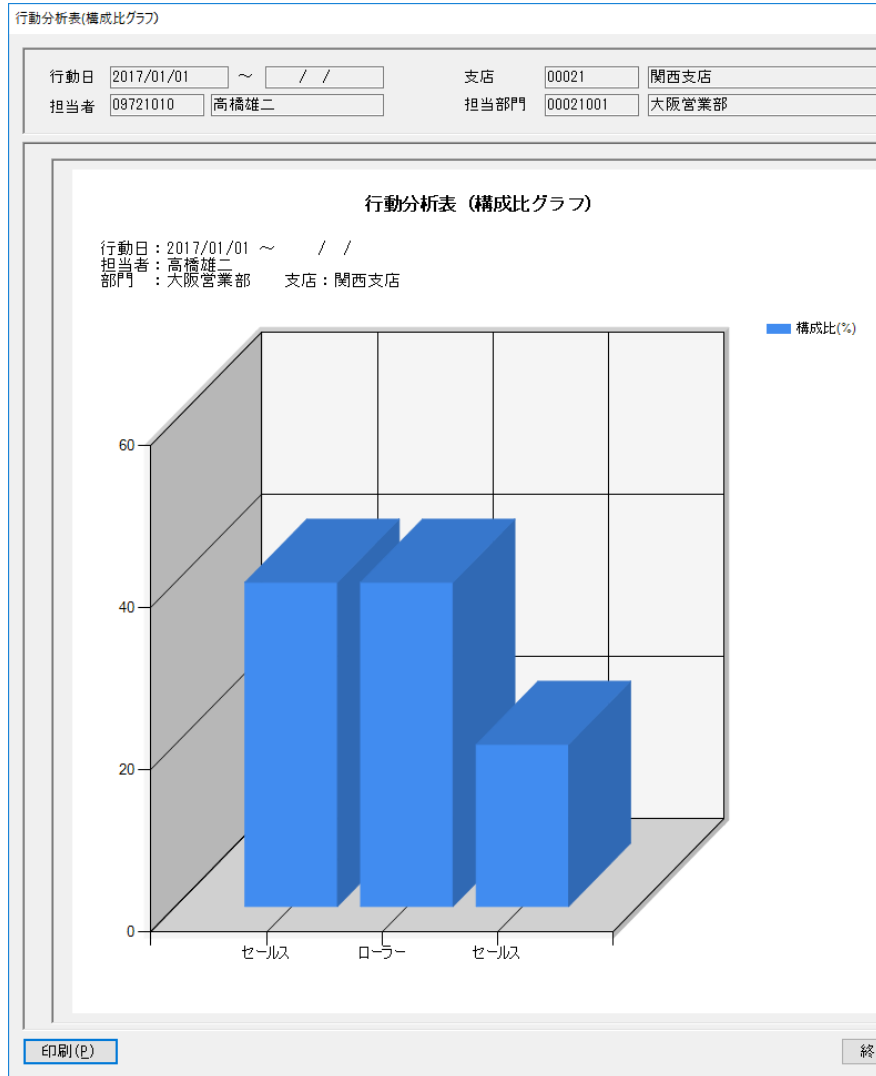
行動分析表(構成比グラフ)

行動日 2017/01/01 ～ / /
担当者 09721010 高橋雄二
支店 00021 関西支店
担当部門 00021001 大阪営業部

行動分析表（構成比グラフ）

行動日：2017/01/01 ～ / /
担当者：高橋雄二
部門 ：大阪営業部 支店：関西支店

構成比(%)

60
40
20
0

セールス
ローラー
セールス

印刷(P)

終